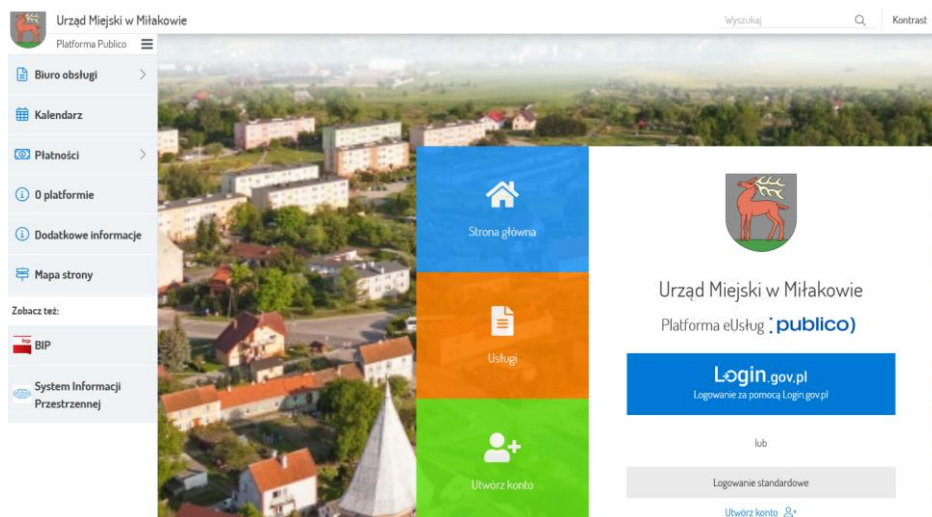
Urząd Miejski w Miłakowie

Platforma Publico

Wyszukaj

Kontrast

Biuro obsługi

Kalendarz

Płatności

O platformie

Dodatkowe informacje

Mapa strony

Zobacz też:

bip

BIP

System Informacji Przestrzennej

Strona główna

Usługi

Utwórz konto

Urząd Miejski w Miłakowie

Platforma eUsług publico)

Login.gov.pl

Logowanie za pomocą Login.gov.pl

lub

Logowanie standardowe

Utwórz konto